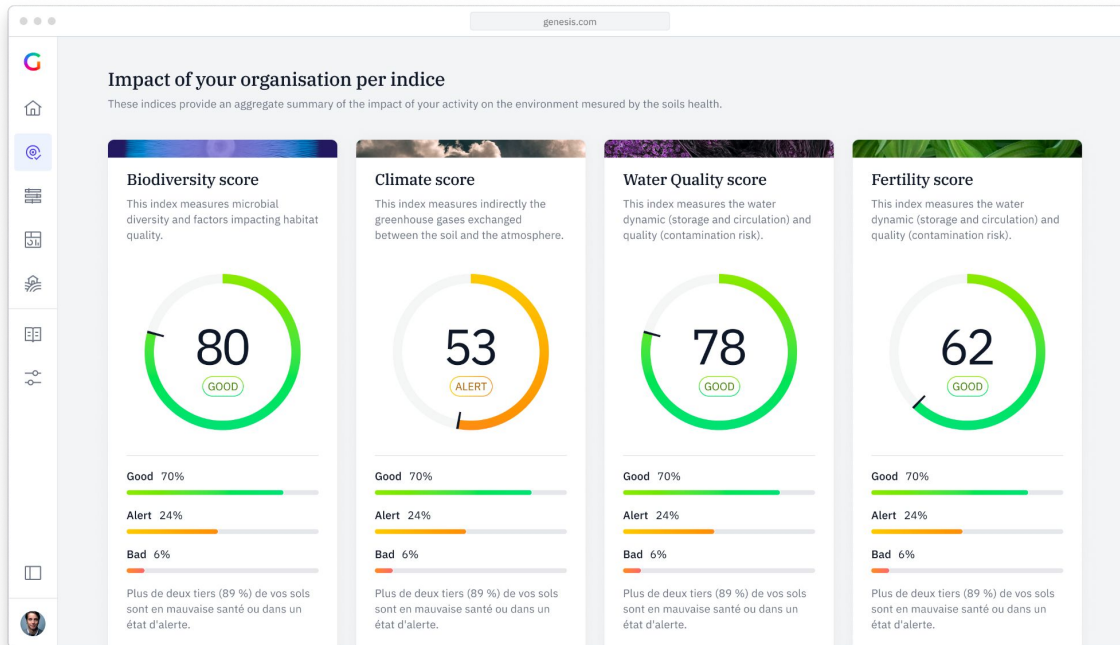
genesis.com

G

Impact of your organisation per indice

These indices provide an aggregate summary of the impact of your activity on the environment mesured by the soils health.

Biodiversity score

This index measures microbial diversity and factors impacting habitat quality.

80

GOOD

Good 70%

Alert 24%

Bad 6%

Plus de deux tiers (89 %) de vos sols sont en mauvaise santé ou dans un état d'alerte.

Climate score

This index measures indirectly the greenhouse gases exchanged between the soil and the atmosphere.

53

ALERT

Good 70%

Alert 24%

Bad 6%

Plus de deux tiers (89 %) de vos sols sont en mauvaise santé ou dans un état d'alerte.

Water Quality score

This index measures the water dynamic (storage and circulation) and quality (contamination risk).

78

GOOD

Good 70%

Alert 24%

Bad 6%

Plus de deux tiers (89 %) de vos sols sont en mauvaise santé ou dans un état d'alerte.

Fertility score

This index measures the water dynamic (storage and circulation) and quality (contamination risk).

62

GOOD

Good 70%

Alert 24%

Bad 6%

Plus de deux tiers (89 %) de vos sols sont en mauvaise santé ou dans un état d'alerte.